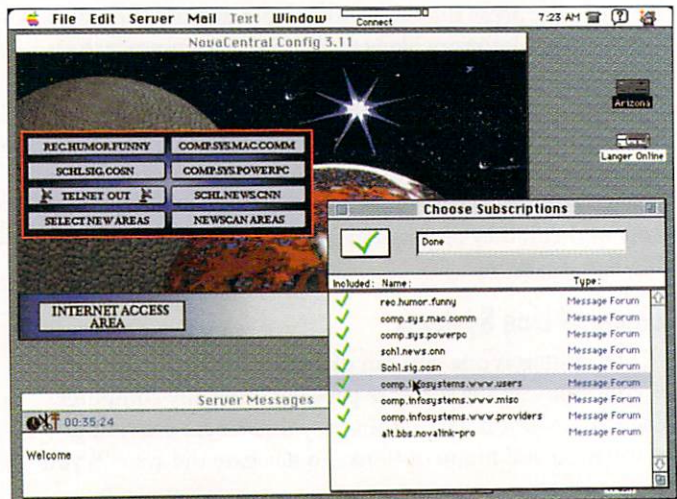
File Edit Server Mail Text Window Connect 7:23 AM

NovaCentral Config 3.11

Arizona

Langer Online

REC.HUMOR.FUNNY
COMP.SYS.MAC.COMM
SCHL.SIG.COSN
COMP.SYS.POWERPC
TELNET OUT
SCHL.NEWS.CNN
SELECT NEW AREAS
NEWSCAN AREAS

INTERNET ACCESS AREA

Choose Subscriptions

Done

| Included: | Name: | Type: |
|---|---|---|
| ✓ | rec.humor.funny | Message Forum |
| ✓ | comp.sys.mac.comm | Message Forum |
| ✓ | comp.sys.powerpc | Message Forum |
| ✓ | schl.news.cnn | Message Forum |
| ✓ | Schl.sig.cosn | Message Forum |
| ✓ | comp.infosystems.www.users | Message Forum |
| ✓ | comp.infosystems.www.misc | Message Forum |
| ✓ | comp.infosystems.www.providers | Message Forum |
| ✓ | alt.bbs.novalink-pro | Message Forum |

Server Messages

00:35:24

Welcome